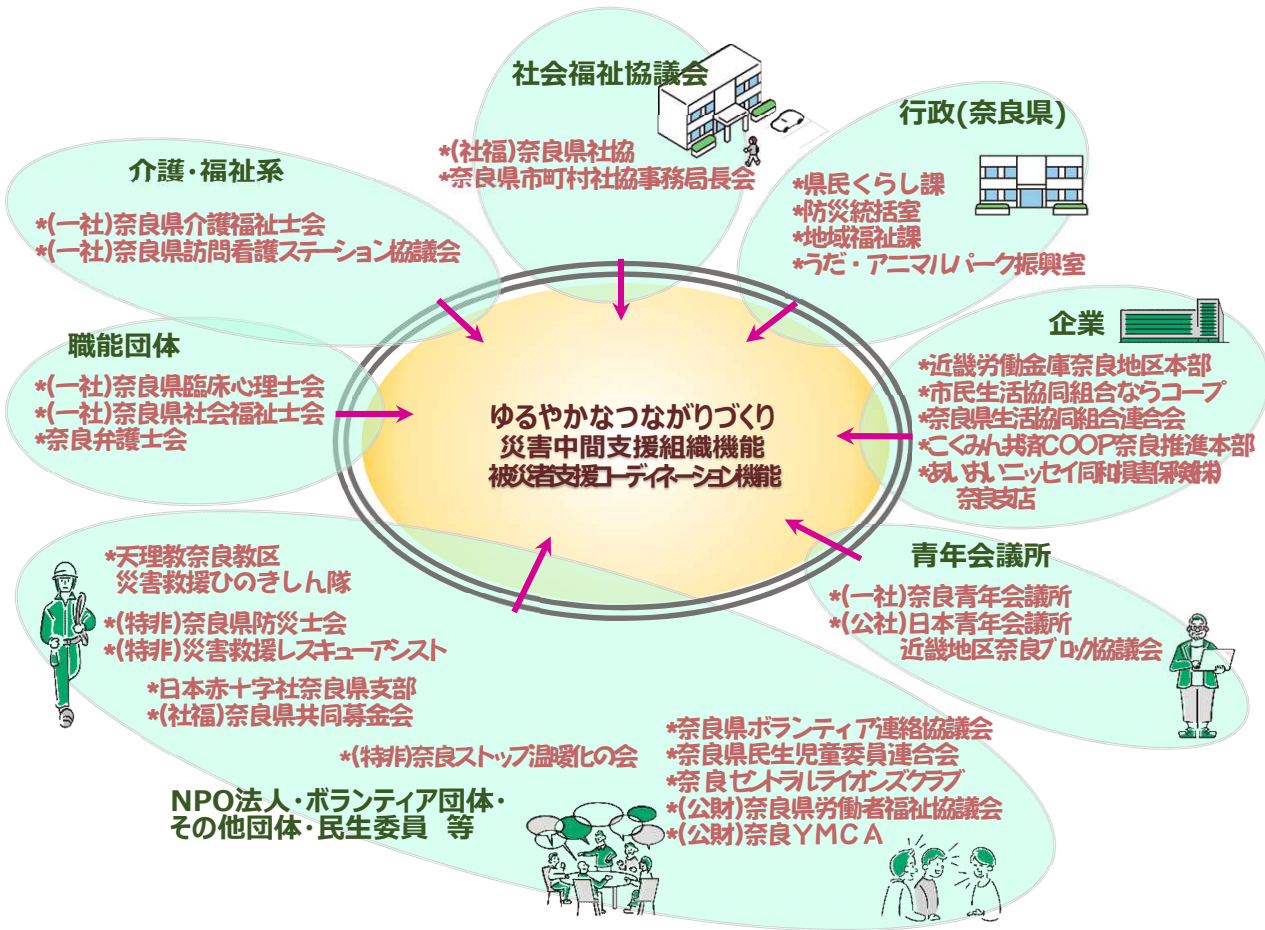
社会福祉協議会

*(社福)奈良県社協
*奈良県市町村社協事務局長会

行政(奈良県)

*県民くらし課
*防災統括室
*地域福祉課
*うだ・アニマルパーク振興室

介護・福祉系

*(一社)奈良県介護福祉士会
*(一社)奈良県訪問看護ステーション協議会

企業

*近畿労働金庫奈良地区本部
*市民生活協同組合ならコープ
*奈良県生活協同組合連合会
*こくみん共済COOP奈良推進本部
*あいおいニッセイ同和損害保険(株)
奈良支店

職能団体

*(一社)奈良県臨床心理士会
*(一社)奈良県社会福祉士会
*奈良弁護士会

ゆるやかなつながりづくり
災害中間支援組織機能
被災者支援コーディネーション機能

青年会議所

*(一社)奈良青年会議所
*(公社)日本青年会議所
近畿地区奈良ブロック協議会

*天理教奈良教区
災害救援ひのきしん隊
*(特非)奈良県防災士会
*(特非)災害救援レスキューアシスト
*日本赤十字社奈良県支部
*(社福)奈良県共同募金会
*(特非)奈良ストップ温暖化の会

*奈良県ボランティア連絡協議会
*奈良県民生児童委員連合会
*奈良セントラルライオンズクラブ
*(公財)奈良県労働者福祉協議会
*(公財)奈良YMCA

NPO法人・ボランティア団体・
その他団体・民生委員　等